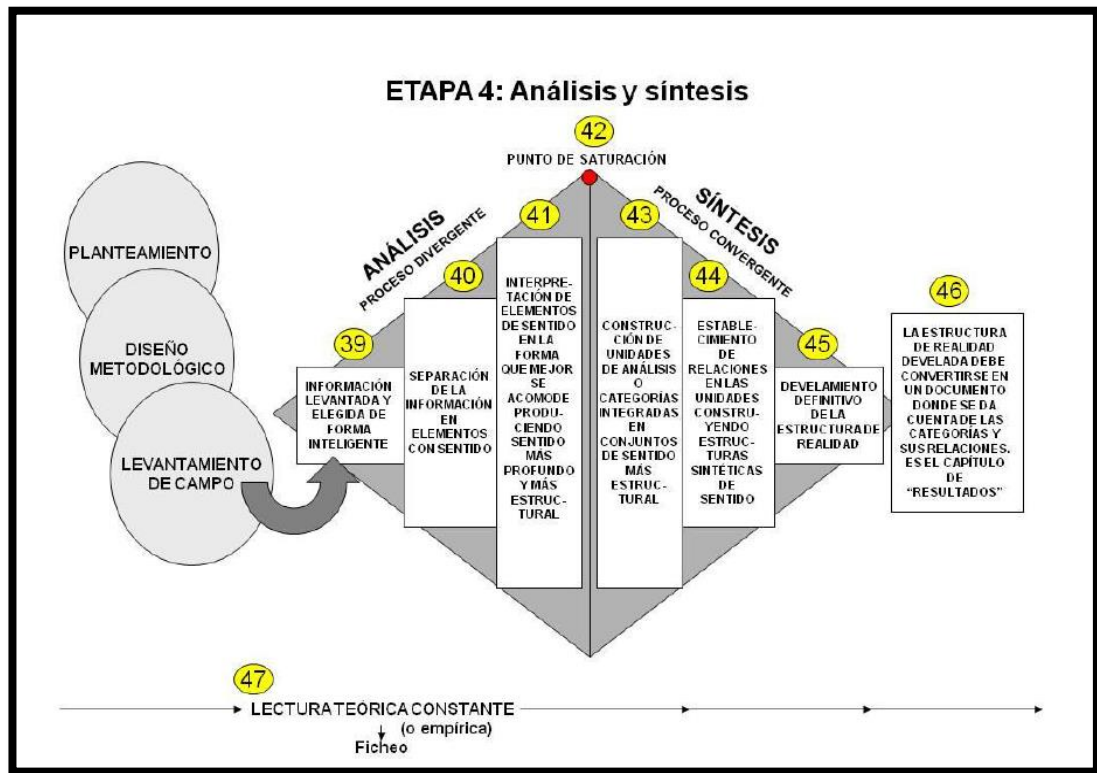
ETAPA 4: Análisis y síntesis

42

PUNTO DE SATURACIÓN

PLANTEAMIENTO

DISEÑO METODOLÓGICO

LEVANTAMIENTO DE CAMPO

ANÁLISIS
PROCESO DIVERGENTE

SÍNTESIS
PROCESO CONVERGENTE

39
INFORMACIÓN LEVANTADA Y ELEGIDA DE FORMA INTELIGENTE

40
SEPARACIÓN DE LA INFORMACIÓN EN ELEMENTOS CON SENTIDO

41
INTERPRETACIÓN DE ELEMENTOS DE SENTIDO EN LA FORMA QUE MEJOR SE ACOMODE PRODUCIENDO SENTIDO MÁS PROFUNDO Y MÁS ESTRUCTURAL

43
CONSTRUCCIÓN DE UNIDADES DE ANÁLISIS O CATEGORÍAS INTEGRADAS EN CONJUNTOS DE SENTIDO MÁS ESTRUCTURAL

44
ESTABLECIMIENTO DE RELACIONES EN LAS UNIDADES CONSTRUYENDO ESTRUCTURAS SINTÉTICAS DE SENTIDO

45
DEVELAMIENTO DEFINITIVO DE LA ESTRUCTURA DE REALIDAD

46
LA ESTRUCTURA DE REALIDAD DEVELADA DEBE CONVERTIRSE EN UN DOCUMENTO DONDE SE DA CUENTA DE LAS CATEGORÍAS Y SUS RELACIONES. ES EL CAPÍTULO DE "RESULTADOS"

47
LECTURA TEÓRICA CONSTANTE (o empírica)
Ficheo